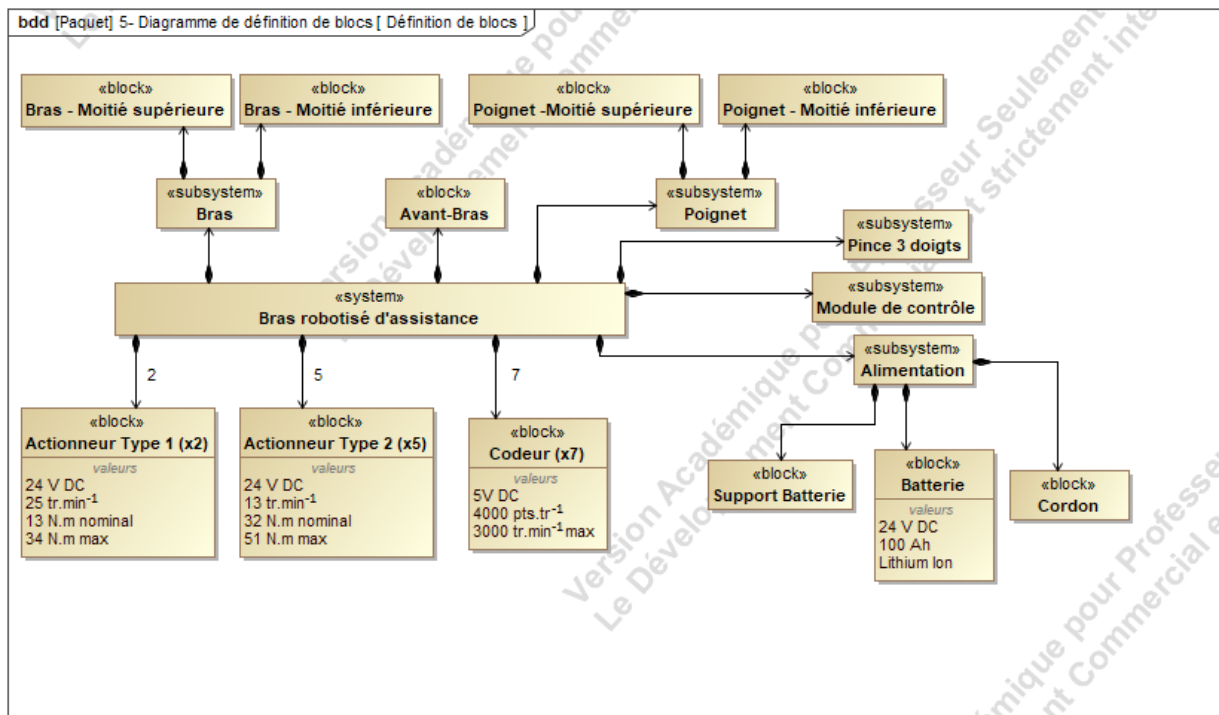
bdd [Paquet] 5- Diagramme de définition de blocs [ Définition de blocs ]

«block»
Bras - Moitié supérieure

«block»
Bras - Moitié inférieure

«block»
Poignet -Moitié supérieure

«block»
Poignet - Moitié inférieure

«subsystem»
Bras

«block»
Avant-Bras

«subsystem»
Poignet

«subsystem»
Pince 3 doigts

«system»
Bras robotisé d'assistance

«subsystem»
Module de contrôle

«subsystem»
Alimentation

2

5

7

«block»
Actionneur Type 1 (x2)
valeurs
24 V DC
25 tr.min$^{-1}$
13 N.m nominal
34 N.m max

«block»
Actionneur Type 2 (x5)
valeurs
24 V DC
13 tr.min$^{-1}$
32 N.m nominal
51 N.m max

«block»
Codeur (x7)
valeurs
5V DC
4000 pts.tr$^{-1}$
3000 tr.min$^{-1}$max

«block»
Support Batterie

«block»
Batterie
valeurs
24 V DC
100 Ah
Lithium Ion

«block»
Cordon

Version Académique pour Professeur Seulement
Le Développement Commercial est strictement interdit